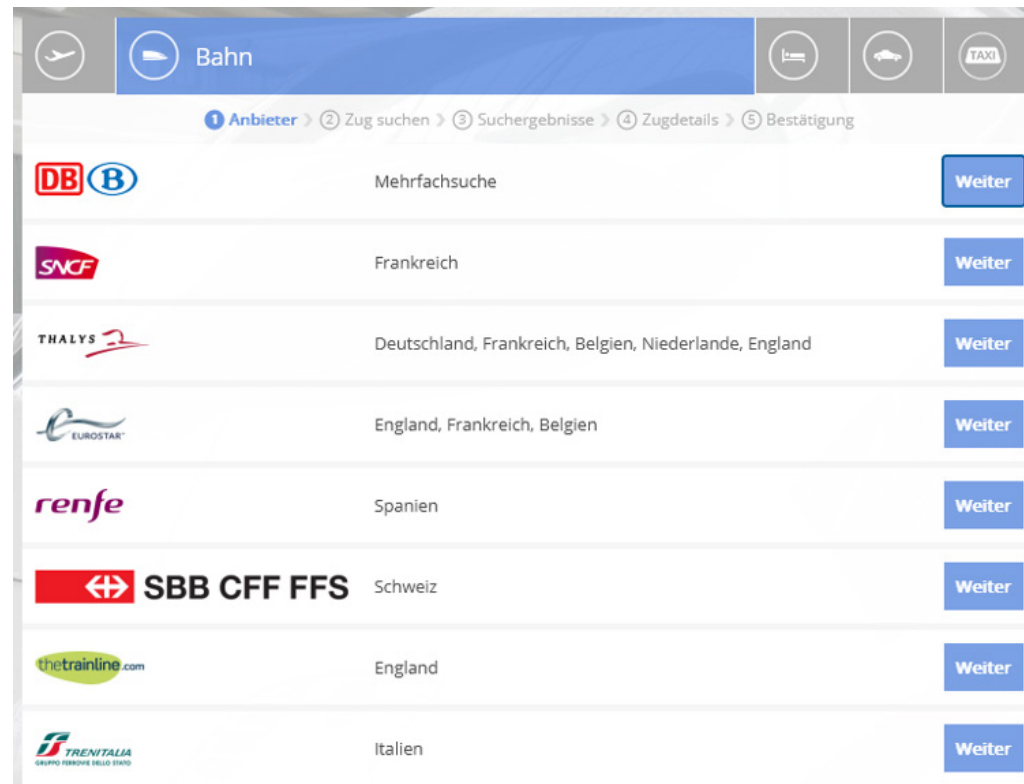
Bahn

TAXI

1 Anbieter › 2 Zug suchen › 3 Suchergebnisse › 4 Zugdetails › 5 Bestätigung

| | | |
|---|---|---|
| DB B | Mehrfachsuche | Weiter |
| SNCF | Frankreich | Weiter |
| THALYS | Deutschland, Frankreich, Belgien, Niederlande, England | Weiter |
| EUROSTAR | England, Frankreich, Belgien | Weiter |
| renfe | Spanien | Weiter |
| SBB CFF FFS | Schweiz | Weiter |
| thetrainline.com | England | Weiter |
| TRENITALIA GRUPPO FERROVIE DELLO STATO | Italien | Weiter |